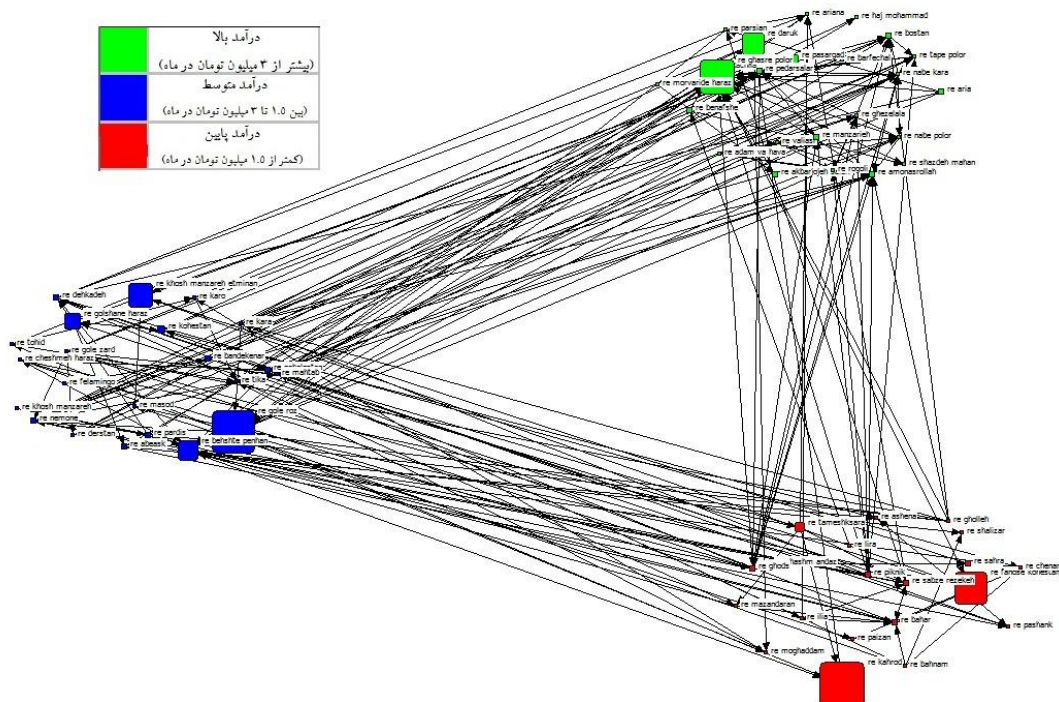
درآمد بالا
(بیشتر از ۳ میلیون تومان در ماه)
درآمد متوسط
(بین ۱.۵ تا ۳ میلیون تومان در ماه)
درآمد پایین
(کمتر از ۱.۵ میلیون تومان در ماه)

re ariana
re haj mohammad
re parsian
re daruk
re bostan
re ghasre polor
re pasargad
re pedarsalar
re barfechal
re tape polor
re morvaride haraz
re nabe kara
re aria
re banafshe
re ghezalala
re valiasr
re manzarieh
re nabe polor
re adam va hava
re shazdeh mahan
re akbarjoleh
re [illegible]
re amonasrollah
re dehkadeh
re khosh manzareh elminan
re karo
re golshane haraz
re kohestan
re tohid
re karaj
re gole zard
re bandekenar
re cheshmeh haraz
re mahtab
re felamingo
re bika
re khosh manzareh
re masud
re gole ros
re nemone
re derstan
re pardis
re abeask
re beheshte penhan
re ghollah
re tameshksara
re asfiena
re shalizar
re lira
re safira
re chenar
re ghods
nasim andaz
re piknik
re sabze rezekeh
re fanoos koresan
re mazandaran
re bahar
re pashank
re ilia
re paizan
re moghaddam
re kahrod
re bahnam